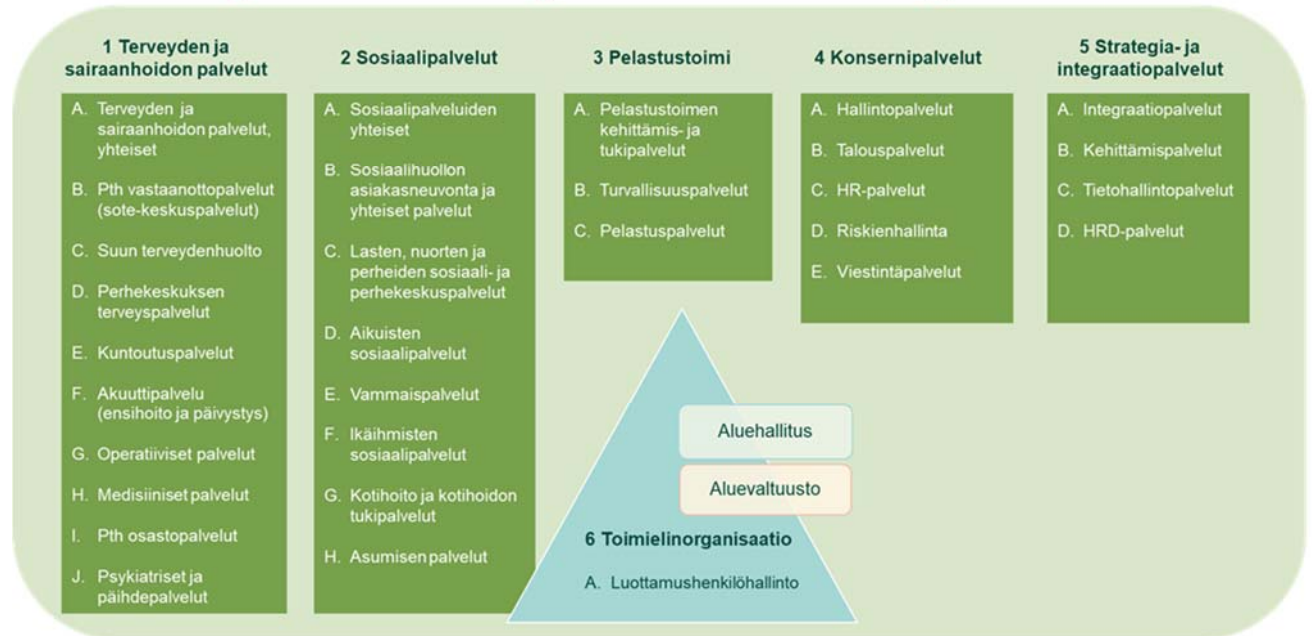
1 Terveyden ja sairaanhoidon palvelut

A. Terveyden ja sairaanhoidon palvelut, yhteiset

B. Pth vastaanottopalvelut (sote-keskuspalvelut)

C. Suun terveydenhuolto

D. Perhekeskuksen terveyspalvelut

E. Kuntoutuspalvelut

F. Akuuttipalvelu (ensihoito ja päivystys)

G. Operatiiviset palvelut

H. Medisiiniset palvelut

I. Pth osastopalvelut

J. Psykiatriset ja päihdepalvelut

2 Sosiaalipalvelut

A. Sosiaalipalveluiden yhteiset

B. Sosiaalihuollon asiakasneuvonta ja yhteiset palvelut

C. Lasten, nuorten ja perheiden sosiaali- ja perhekeskuspalvelut

D. Aikuisten sosiaalipalvelut

E. Vammaispalvelut

F. Ikäihmisten sosiaalipalvelut

G. Kotihoito ja kotihoidon tukipalvelut

H. Asumisen palvelut

3 Pelastustoimi

A. Pelastustoimen kehittämis- ja tukipalvelut

B. Turvallisuuspalvelut

C. Pelastuspalvelut

4 Konsernipalvelut

A. Hallintopalvelut

B. Talouspalvelut

C. HR-palvelut

D. Riskienhallinta

E. Viestintäpalvelut

5 Strategia- ja integraatiopalvelut

A. Integraatiopalvelut

B. Kehittämispalvelut

C. Tietohallintopalvelut

D. HRD-palvelut

Aluehallitus

Aluevaltuusto

6 Toimielinorganisaatio

A. Luottamushenkilöhallinto